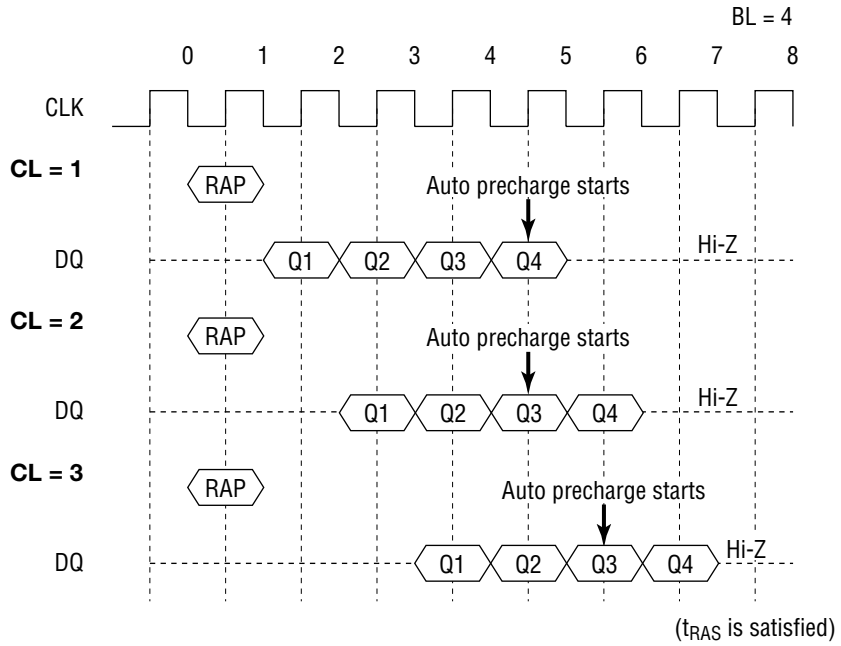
BL = 4

0 1 2 3 4 5 6 7 8

CLK

CL = 1

RAP

Auto precharge starts

DQ

Q1 Q2 Q3 Q4

Hi-Z

CL = 2

RAP

Auto precharge starts

DQ

Q1 Q2 Q3 Q4

Hi-Z

CL = 3

RAP

Auto precharge starts

DQ

Q1 Q2 Q3 Q4

Hi-Z

($t_{RAS}$ is satisfied)